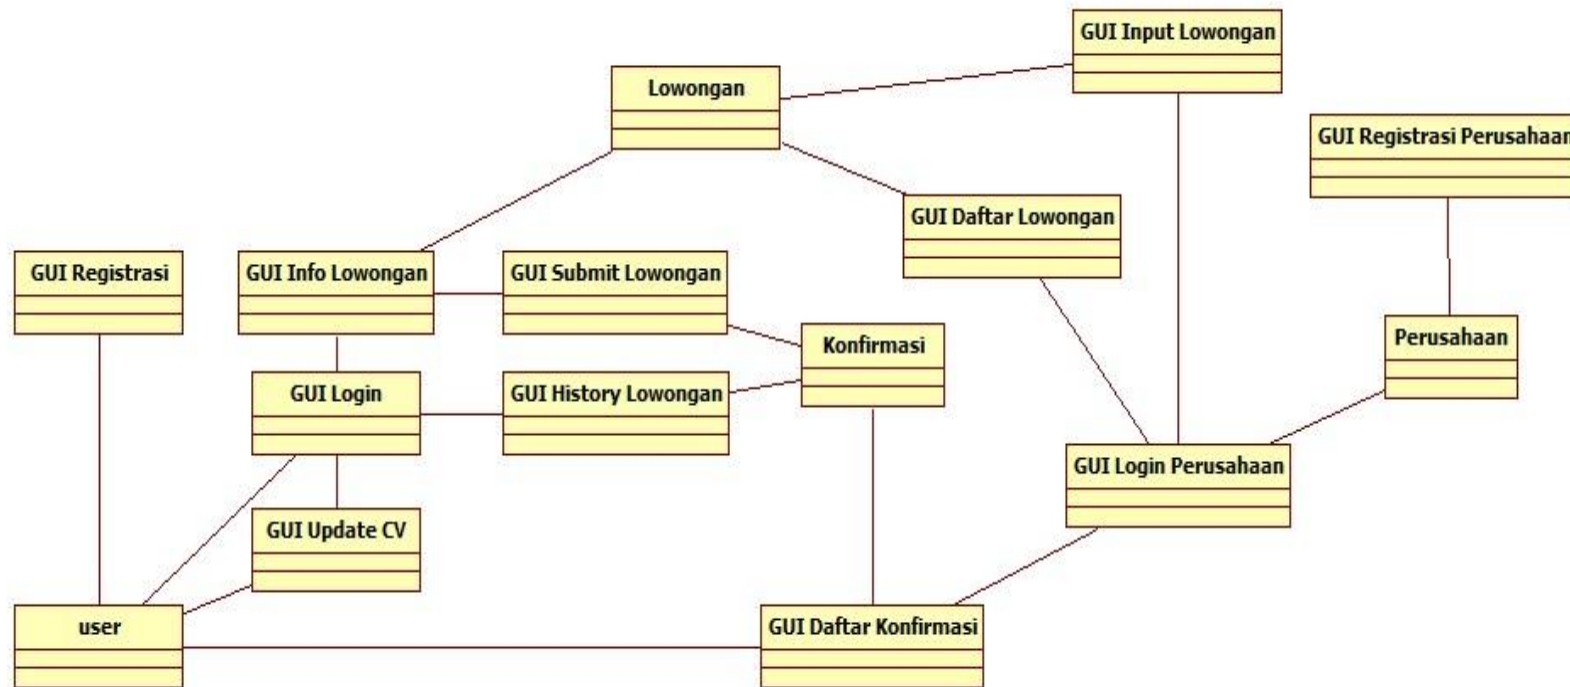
GUI Input Lowongan

Lowongan

GUI Registrasi Perusahaan

GUI Daftar Lowongan

GUI Registrasi

GUI Info Lowongan

GUI Submit Lowongan

Konfirmasi

Perusahaan

GUI Login

GUI History Lowongan

GUI Login Perusahaan

GUI Update CV

user

GUI Daftar Konfirmasi